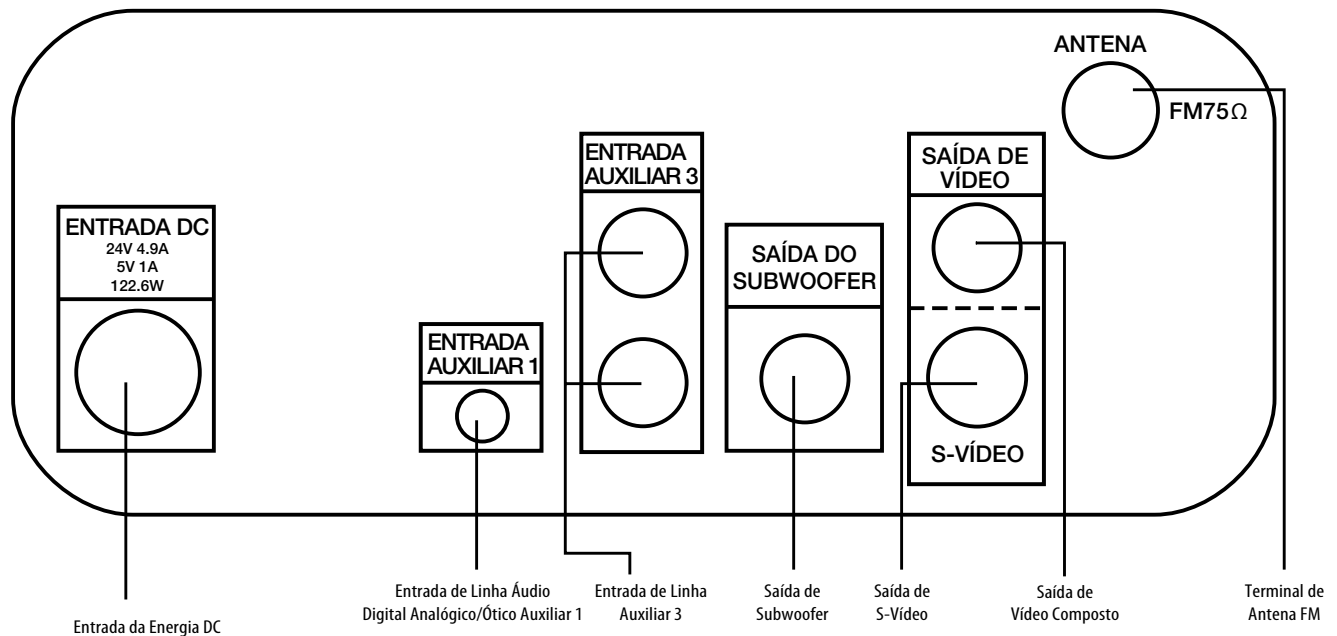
ANTENA
FM75Ω

ENTRADA AUXILIAR 3

SAÍDA DE VÍDEO

ENTRADA DC
24V 4.9A
5V 1A
122.6W

SAÍDA DO SUBWOOFER

ENTRADA AUXILIAR 1

S-VÍDEO

Entrada da Energia DC

Entrada de Linha Áudio Digital Analógico/Ótico Auxiliar 1

Entrada de Linha Auxiliar 3

Saída de Subwoofer

Saída de S-Vídeo

Saída de Vídeo Composto

Terminal de Antena FM